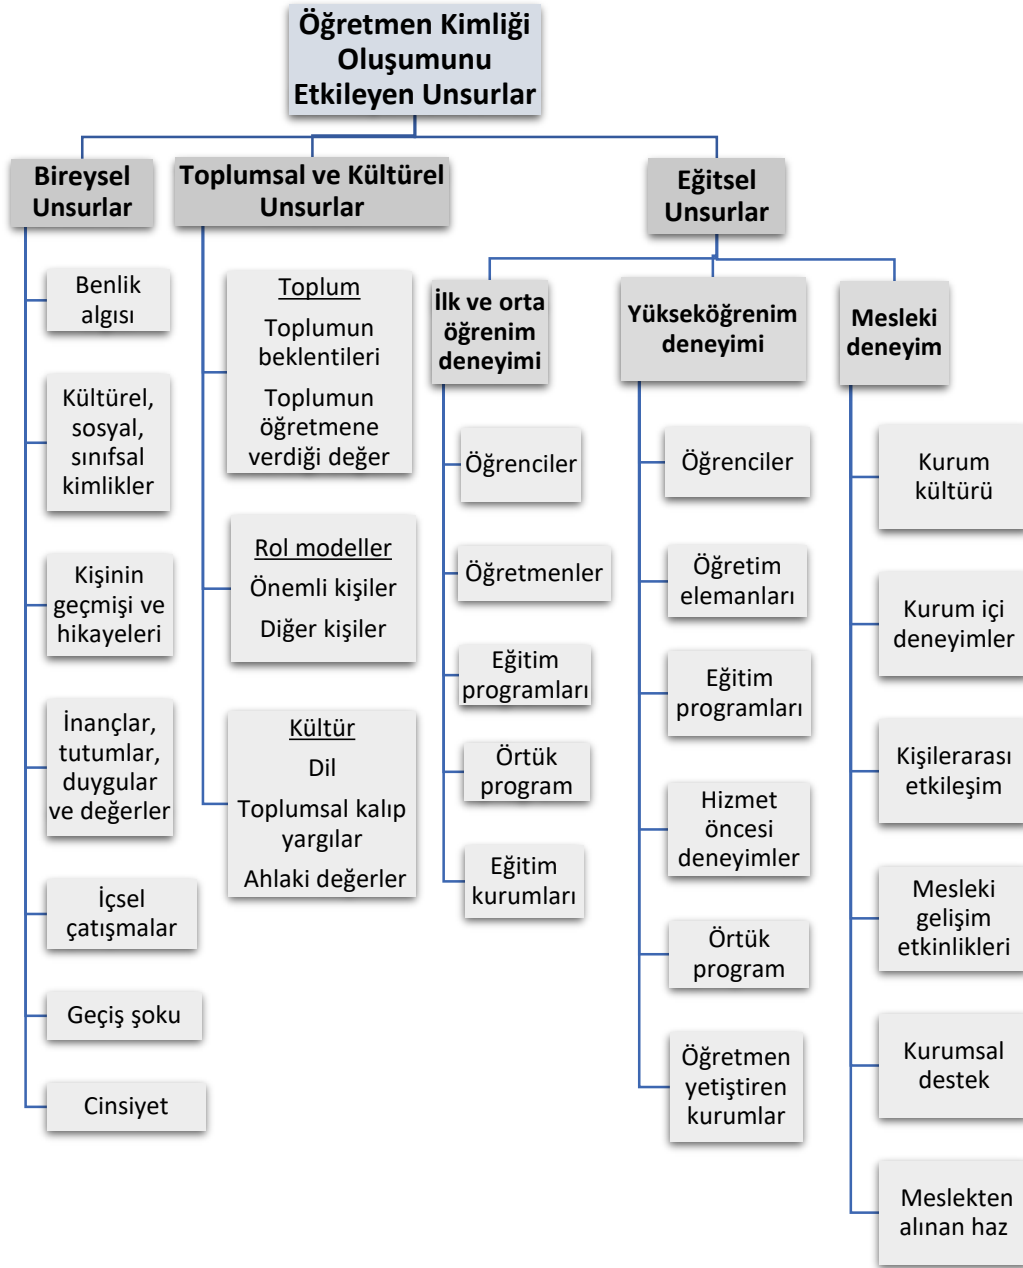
Öğretmen Kimliği Oluşumunu Etkileyen Unsurlar

Bireysel Unsurlar

Benlik algısı

Kültürel, sosyal, sınıfsal kimlikler

Kişinin geçmişi ve hikayeleri

İnançlar, tutumlar, duygular ve değerler

İçsel çatışmalar

Geçiş şoku

Cinsiyet

Toplumsal ve Kültürel Unsurlar

Toplum
Toplumun beklentileri
Toplumun öğretmene verdiği değer

Rol modeller
Önemli kişiler
Diğer kişiler

Kültür
Dil
Toplumsal kalıp yargılar
Ahlaki değerler

Eğitsel Unsurlar

İlk ve orta öğrenim deneyimi

Öğrenciler

Öğretmenler

Eğitim programları

Örtük program

Eğitim kurumları

Yükseköğrenim deneyimi

Öğrenciler

Öğretim elemanları

Eğitim programları

Hizmet öncesi deneyimler

Örtük program

Öğretmen yetiştiren kurumlar

Mesleki deneyim

Kurum kültürü

Kurum içi deneyimler

Kişilerarası etkileşim

Mesleki gelişim etkinlikleri

Kurumsal destek

Meslekten alınan haz